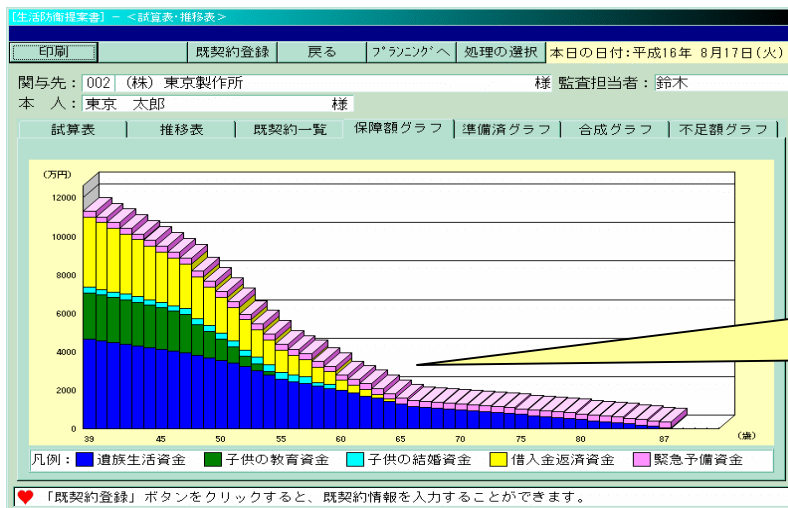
[生活防衛提案書] － ＜試算表・推移表＞

印刷 | 既契約登録 | 戻る | ﾌﾟﾗﾝﾆﾝｸﾞへ | 処理の選択 | 本日の日付：平成16年 8月17日（火）

関与先：002 （株） 東京製作所 様 監査担当者：鈴木

本 人：東京 太郎 様

試算表 | 推移表 | 既契約一覧 | 保障額グラフ | 準備済グラフ | 合成グラフ | 不足額グラフ

（万円）
12000
10000
8000
6000
4000
2000
0

39 45 50 55 60 65 70 75 80 87 （歳）

凡例： 遺族生活資金 子供の教育資金 子供の結婚資金 借入金返済資金 緊急予備資金

「既契約登録」ボタンをクリックすると、既契約情報を入力することができます。